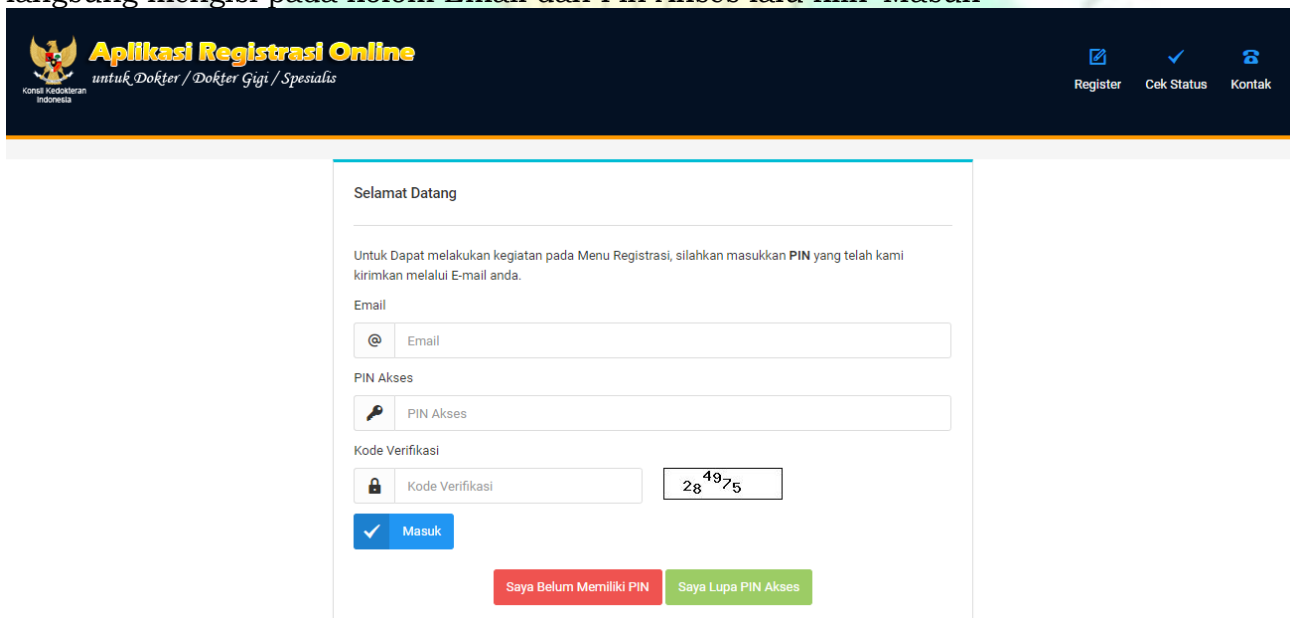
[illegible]

Konsil Kedokteran Indonesia

Aplikasi Registrasi Online
untuk Dokter / Dokter Gigi / Spesialis

Register Cek Status Kontak

Selamat Datang

Untuk Dapat melakukan kegiatan pada Menu Registrasi, silahkan masukkan **PIN** yang telah kami kirimkan melalui E-mail anda.

Email

Email

PIN Akses

PIN Akses

Kode Verifikasi

Kode Verifikasi

284975

Masuk

Saya Belum Memiliki PIN Saya Lupa PIN Akses